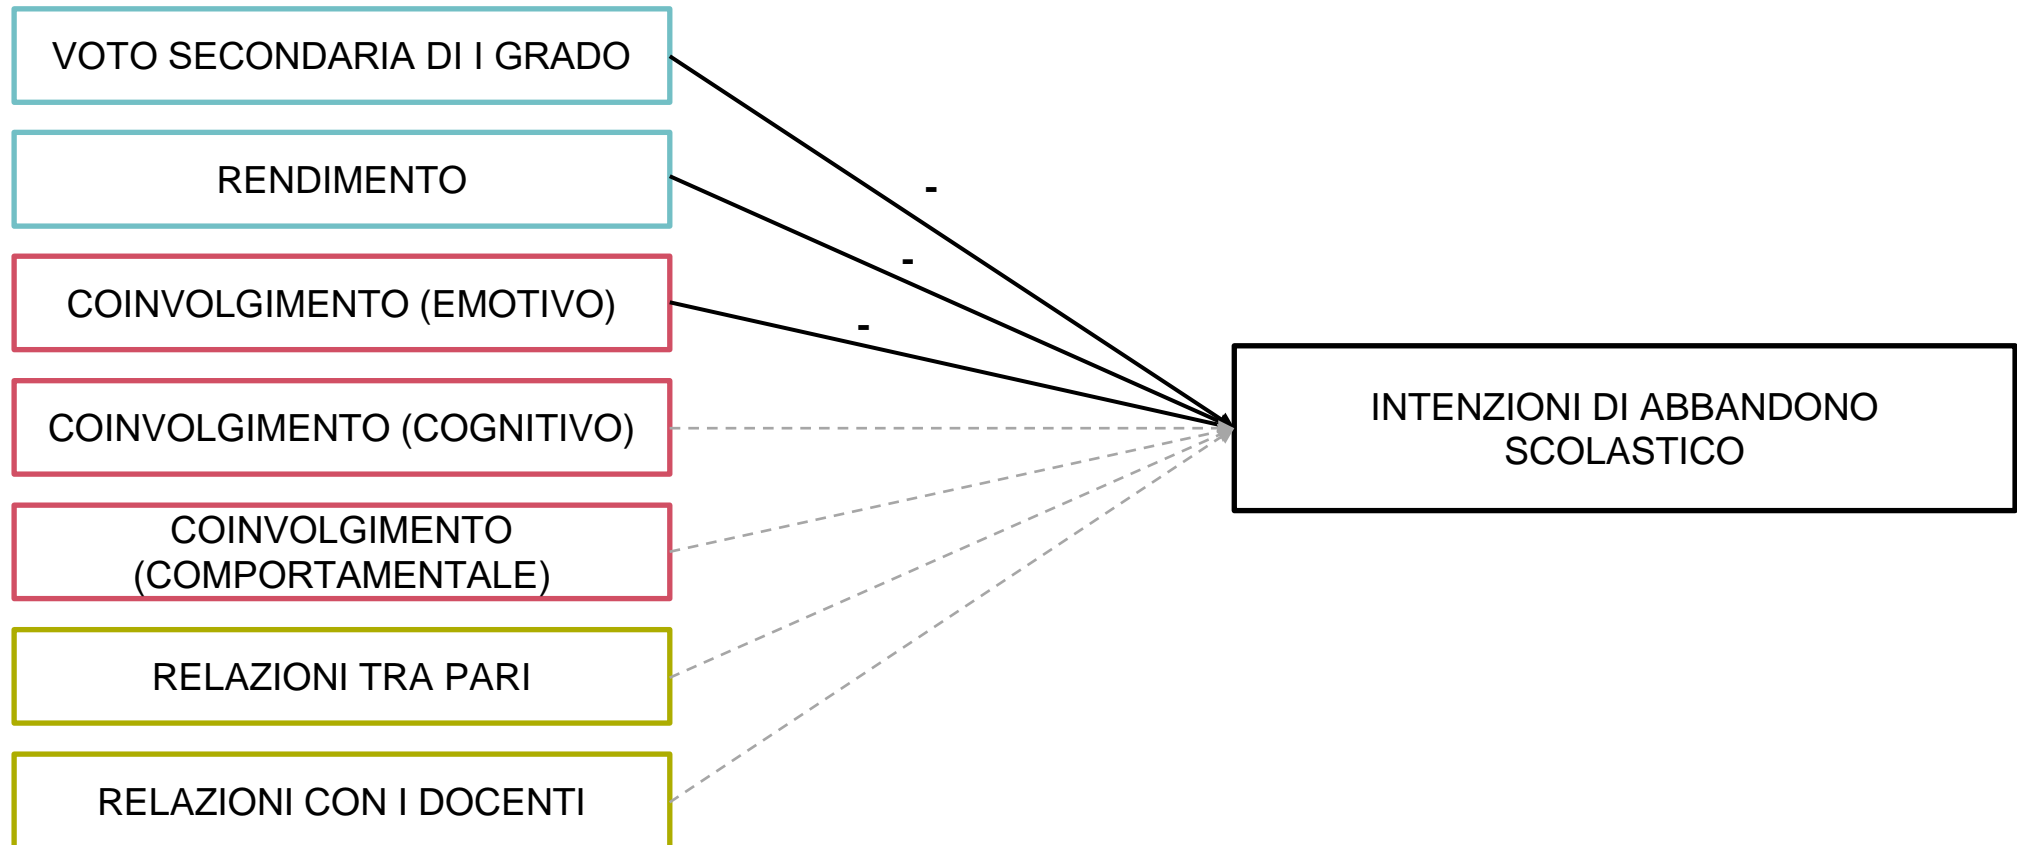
VOTO SECONDARIA DI I GRADO

RENDIMENTO

COINVOLGIMENTO (EMOTIVO)

COINVOLGIMENTO (COGNITIVO)

COINVOLGIMENTO (COMPORTAMENTALE)

RELAZIONI TRA PARI

RELAZIONI CON I DOCENTI

-

-

-

INTENZIONI DI ABBANDONO SCOLASTICO